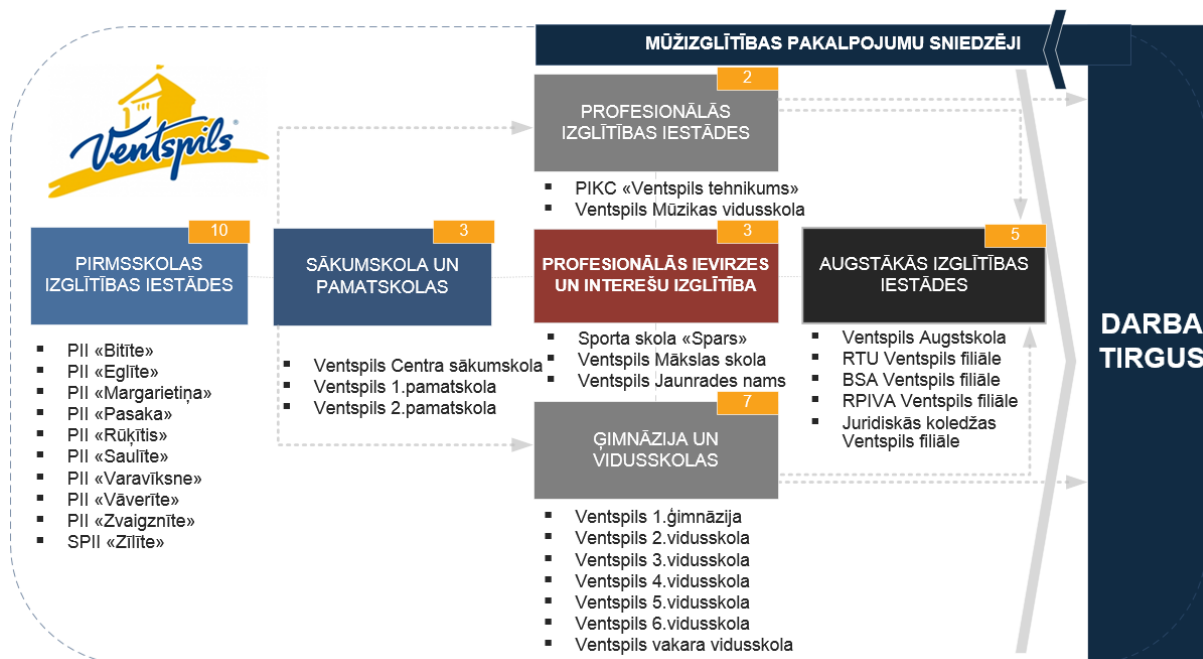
MŪŽIZGLĪTĪBAS PAKALPOJUMU SNIEDZĒJI

Ventspils

10
PIRMSSKOLAS IZGLĪTĪBAS IESTĀDES

- PII «Bitīte»
- PII «Eglīte»
- PII «Margarietiņa»
- PII «Pasaka»
- PII «Rūķītis»
- PII «Saulīte»
- PII «Varavīksne»
- PII «Vāverīte»
- PII «Zvaigznīte»
- SPII «Zīlīte»

3
SĀKUMSKOLA UN PAMATSKOLAS

- Ventspils Centra sākumskola
- Ventspils 1.pamatskola
- Ventspils 2.pamatskola

2
PROFESIONĀLĀS IZGLĪTĪBAS IESTĀDES

- PIKC «Ventspils tehnikums»
- Ventspils Mūzikas vidusskola

3
PROFESIONĀLĀS IEVIRZES UN INTEREŠU IZGLĪTĪBA

- Sporta skola «Spars»
- Ventspils Mākslas skola
- Ventspils Jaunrades nams

7
ĢIMNĀZIJA UN VIDUSSKOLAS

- Ventspils 1.ģimnāzija
- Ventspils 2.vidusskola
- Ventspils 3.vidusskola
- Ventspils 4.vidusskola
- Ventspils 5.vidusskola
- Ventspils 6.vidusskola
- Ventspils vakara vidusskola

5
AUGSTĀKĀS IZGLĪTĪBAS IESTĀDES

- Ventspils Augstskola
- RTU Ventspils filiāle
- BSA Ventspils filiāle
- RPIVA Ventspils filiāle
- Juridiskās koledžas Ventspils filiāle

DARBA TIRGUS